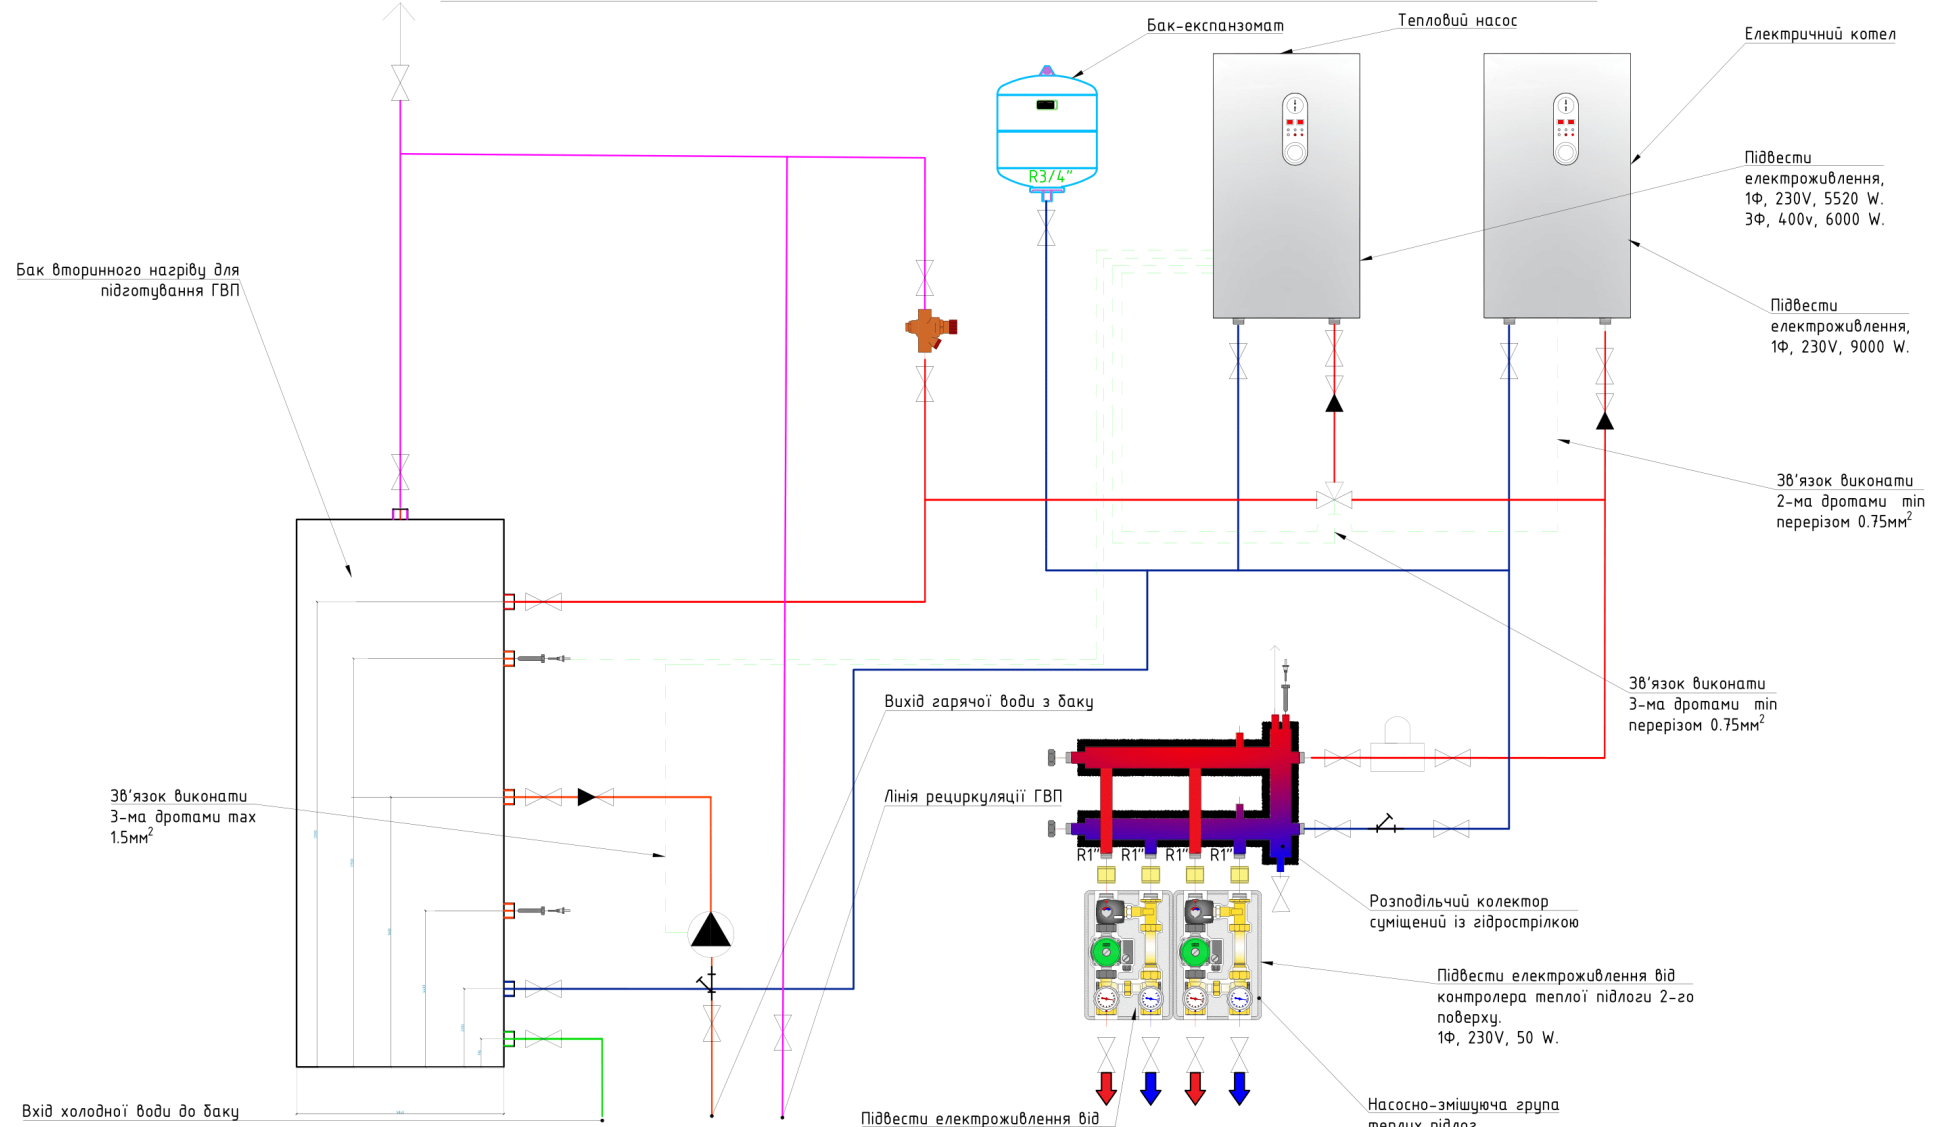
Бак-експанзомат

Тепловий насос

Електричний котел

R3/4"

Підвести електроживлення, 1Ф, 230V, 5520 W. 3Ф, 400v, 6000 W.

Бак вторинного нагріву для підготування ГВП

Підвести електроживлення, 1Ф, 230V, 9000 W.

Зв'язок виконати 2-ма дротами min перерізом 0.75мм$^2$

Зв'язок виконати 3-ма дротами min перерізом 0.75мм$^2$

Вихід гарячої води з баку

Лінія рециркуляції ГВП

Зв'язок виконати 3-ма дротами max 1.5мм$^2$

R1" R1" R1" R1"

Розподільчий колектор суміщений із гідрострілкою

Підвести електроживлення від контролера теплої підлоги 2-го поверху. 1Ф, 230V, 50 W.

Вхід холодної води до баку

Підвести електроживлення від

Насосно-змішуюча група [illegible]